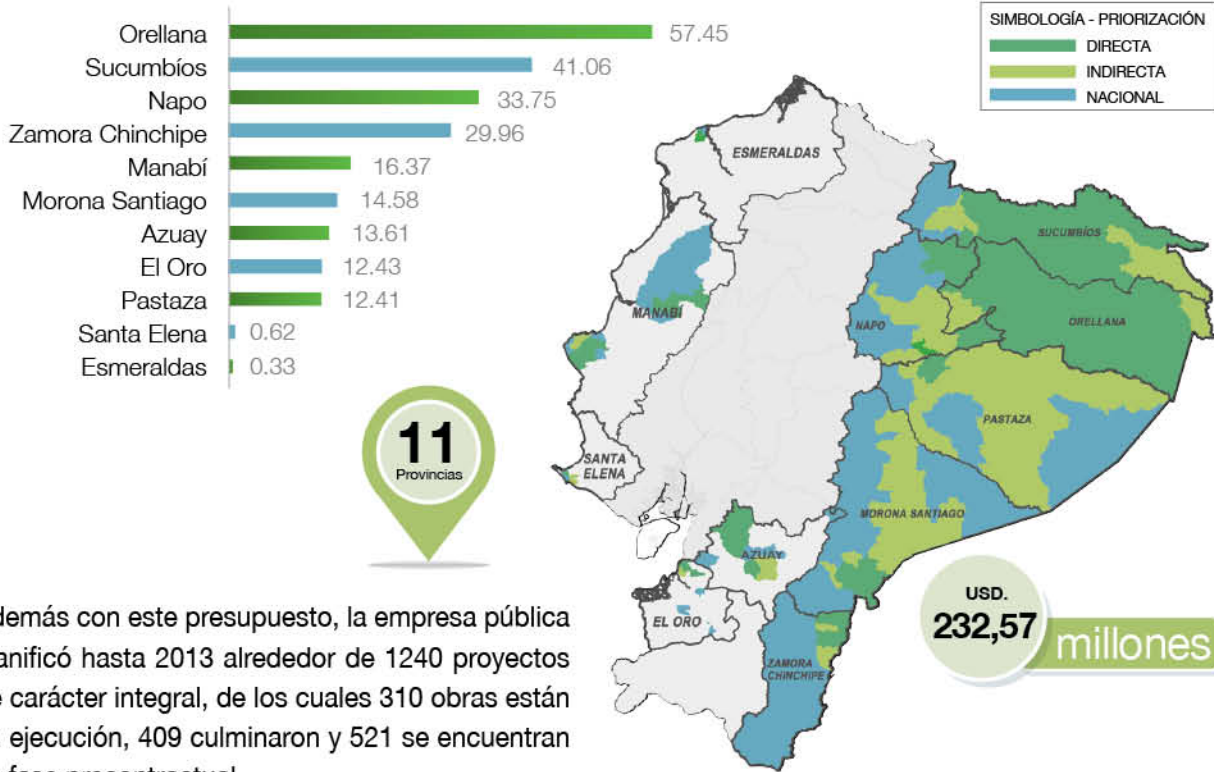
| | |
|---|---|
| Orellana | 57.45 |
| Sucumbíos | 41.06 |
| Napo | 33.75 |
| Zamora Chinchipe | 29.96 |
| Manabí | 16.37 |
| Morona Santiago | 14.58 |
| Azuay | 13.61 |
| El Oro | 12.43 |
| Pastaza | 12.41 |
| Santa Elena | 0.62 |
| Esmeraldas | 0.33 |

SIMBOLOGÍA - PRIORIZACIÓN
DIRECTA
INDIRECTA
NACIONAL

ESMERALDAS
SUCUMBÍOS
MANABÍ
NAPO
ORELLANA
PASTAZA
SANTA ELENA
MORONA SANTIAGO
AZUAY
EL ORO
ZAMORA CHINCHIPE

11
Provincias

USD.
232,57
millones

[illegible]demás con este presupuesto, la empresa pública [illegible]anificó hasta 2013 alrededor de 1240 proyectos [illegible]e carácter integral, de los cuales 310 obras están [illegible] ejecución, 409 culminaron y 521 se encuentran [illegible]